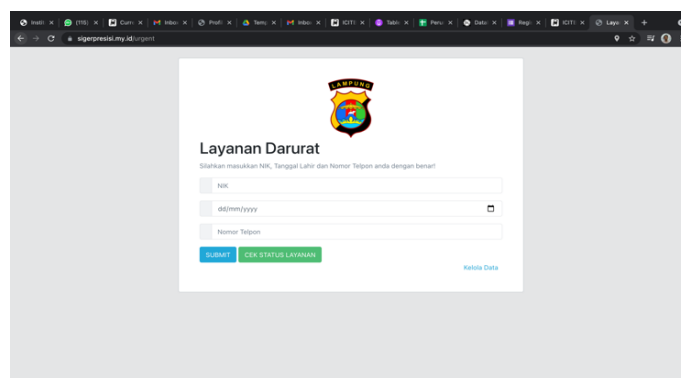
Instit × (115) × Curr × Inbo × Profi × Tem × Inbo × ICITI × Tabl × Peru × Datu × Regi × ICITI × Layа × +

sigerpresisi.my.id/urgent

LAMPUNG

Layanan Darurat

Silahkan masukkan NIK, Tanggal Lahir dan Nomor Telpon anda dengan benar!

NIK

dd/mm/yyyy

Nomor Telpon

SUBMIT CEK STATUS LAYANAN

Kelola Data